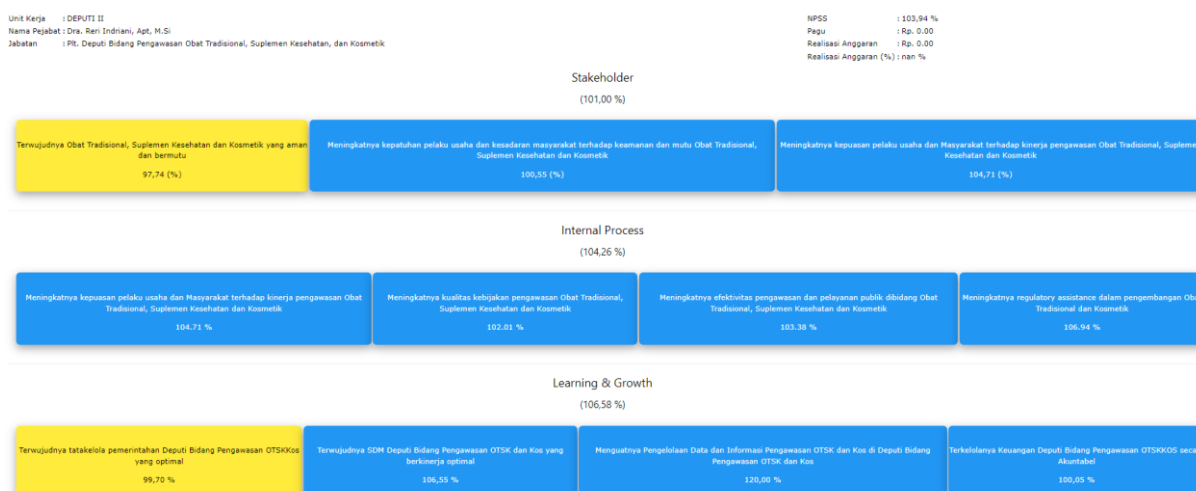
Unit Kerja : DEPUTI II
Nama Pejabat : Dra. Reri Indriani, Apt, M.Si
Jabatan : Plt. Deputi Bidang Pengawasan Obat Tradisional, Suplemen Kesehatan, dan Kosmetik

NPSS : 103,94 %
Pagu : Rp. 0.00
Realisasi Anggaran : Rp. 0.00
Realisasi Anggaran (%) : nan %

Stakeholder
(101,00 %)

Terwujudnya Obat Tradisional, Suplemen Kesehatan dan Kosmetik yang aman dan bermutu
97,74 (%)

Meningkatnya kepatuhan pelaku usaha dan kesadaran masyarakat terhadap keamanan dan mutu Obat Tradisional, Suplemen Kesehatan dan Kosmetik
100,55 (%)

Meningkatnya kepuasan pelaku usaha dan Masyarakat terhadap kinerja pengawasan Obat Tradisional, Supleme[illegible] Kesehatan dan Kosmetik
104,71 (%)

Internal Process
(104,26 %)

Meningkatnya kepuasan pelaku usaha dan Masyarakat terhadap kinerja pengawasan Obat Tradisional, Suplemen Kesehatan dan Kosmetik
104.71 %

Meningkatnya kualitas kebijakan pengawasan Obat Tradisional, Suplemen Kesehatan dan Kosmetik
102.01 %

Meningkatnya efektivitas pengawasan dan pelayanan publik dibidang Obat Tradisional, Suplemen Kesehatan dan Kosmetik
103.38 %

Meningkatnya regulatory assistance dalam pengembangan Ob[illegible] Tradisional dan Kosmetik
106.94 %

Learning & Growth
(106,58 %)

Terwujudnya tatakelola pemerintahan Deputi Bidang Pengawasan OTSKKos yang optimal
99,70 %

Terwujudnya SDM Deputi Bidang Pengawasan OTSK dan Kos yang berkinerja optimal
106,55 %

Menguatnya Pengelolaan Data dan Informasi Pengawasan OTSK dan Kos di Deputi Bidang Pengawasan OTSK dan Kos
120,00 %

Terkelolanya Keuangan Deputi Bidang Pengawasan OTSKKOS seca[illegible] Akuntabel
100,05 %